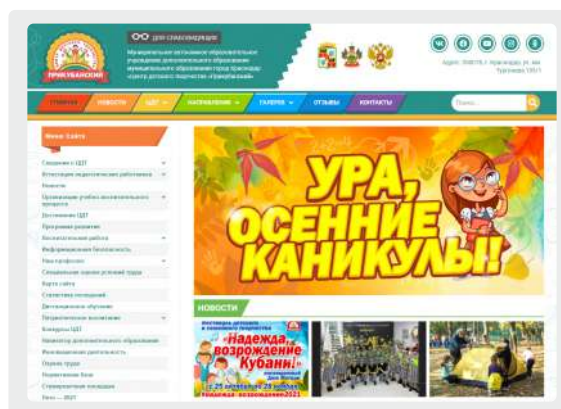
ПРИКУБАНСКИЙ

Для слабовидящих

Муниципальное автономное образовательное учреждение дополнительного образования муниципального образования город Краснодар «Центр детского творчества «Прикубанский»

Адрес: 350075, г. Краснодар, ул. им. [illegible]

ГЛАВНАЯ | НОВОСТИ | ЦДТ | НАПРАВЛЕНИЯ | ГАЛЕРЕЯ | ОТЗЫВЫ | КОНТАКТЫ

Поиск...

Меню сайта

Сведения о ЦДТ
Аттестация педагогических работников
Новости
Организация учебно-воспитательного процесса
Достижения ЦДТ
Программа развития
Воспитательная работа
Информационная безопасность
Наш профсоюз
Специальная оценка условий труда
Карта сайта
Структура помещений
Дистанционное обучение
Патриотическое воспитание
Конкурсы ЦДТ
Навигатор дополнительного образования
Инновационная деятельность
Охрана труда
Подвижные игры
Спортивные площадки
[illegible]

УРА, ОСЕННИЕ КАНИКУЛЫ!

НОВОСТИ

«Надежда, возрождение Кубани!»

с 25 октября по 29 ноября